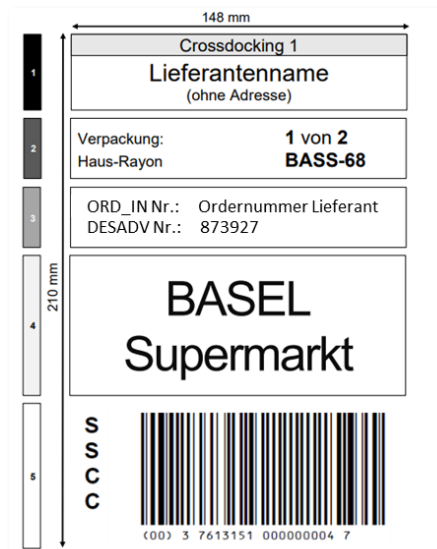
148 mm

210 mm

1

Crossdocking 1

Lieferantenname
(ohne Adresse)

2

Verpackung: **1** von **2**
Haus-Rayon **BASS-68**

3

ORD_IN Nr.: Ordernummer Lieferant
DESADV Nr.: 873927

4

BASEL
Supermarkt

5

S
S
C
C

(00) 3 7613151 000000004 7